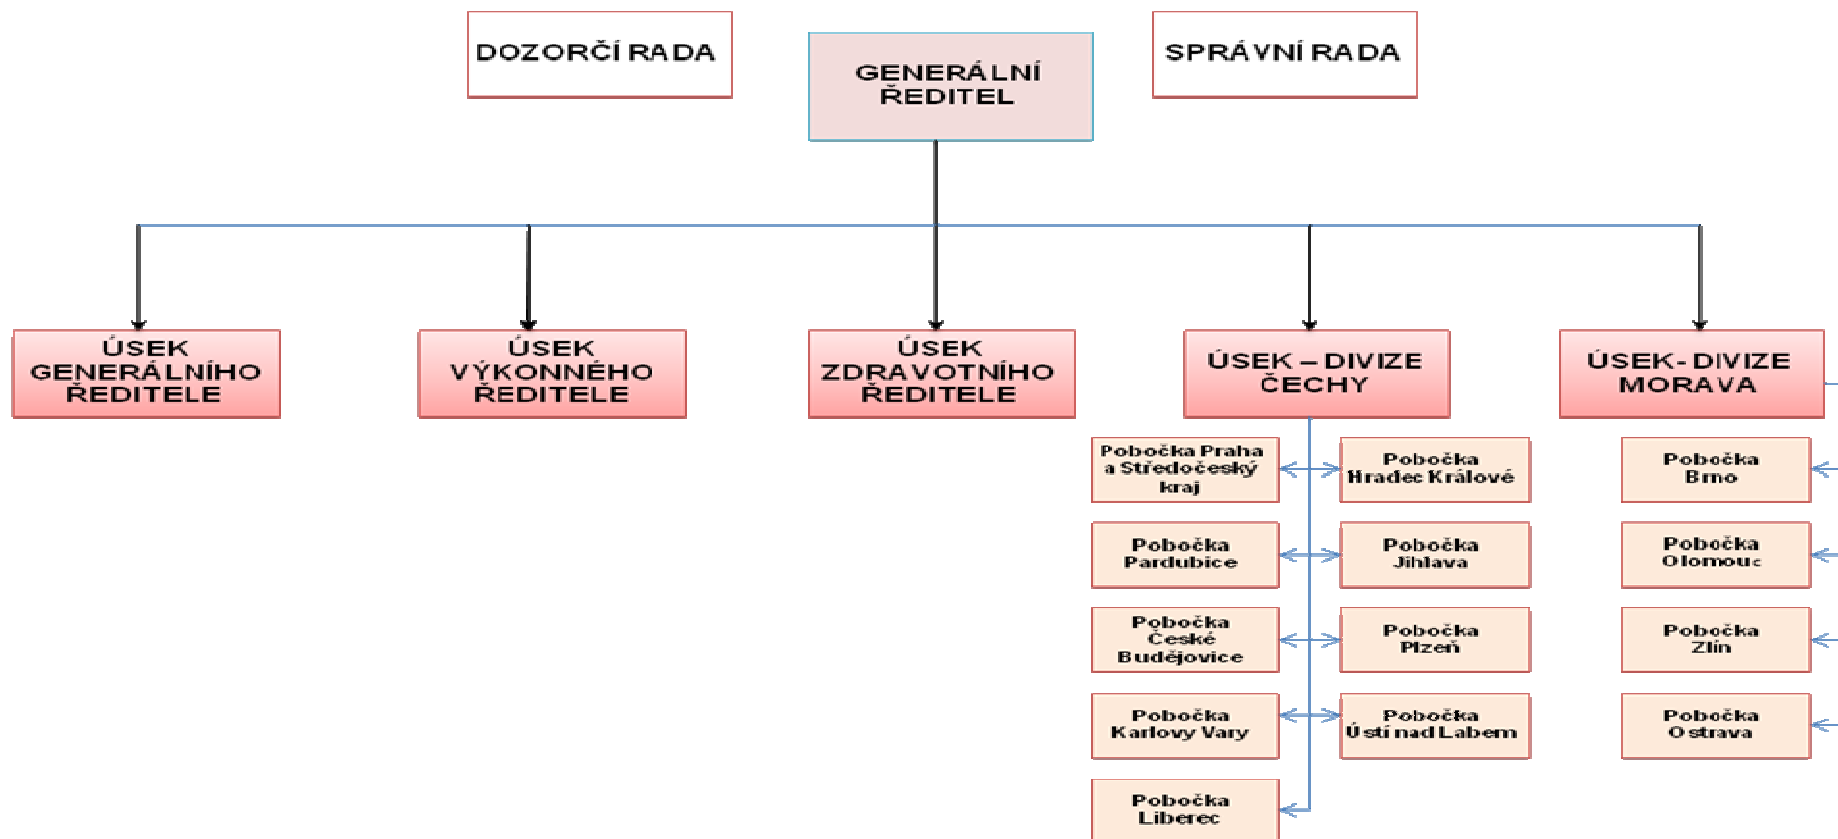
DOZORČÍ RADA

GENERÁLNÍ ŘEDITEL

SPRÁVNÍ RADA

ÚSEK GENERÁLNÍHO ŘEDITELE

ÚSEK VÝKONNÉHO ŘEDITELE

ÚSEK ZDRAVOTNÍHO ŘEDITELE

ÚSEK – DIVIZE ČECHY

ÚSEK- DIVIZE MORAVA

Pobočka Praha a Středočeský kraj

Pobočka Hradec Králové

Pobočka Pardubice

Pobočka Jihlava

Pobočka České Budějovice

Pobočka Plzeň

Pobočka Karlovy Vary

Pobočka Ústí nad Labem

Pobočka Liberec

Pobočka Brno

Pobočka Olomouc

Pobočka Zlín

Pobočka Ostrava